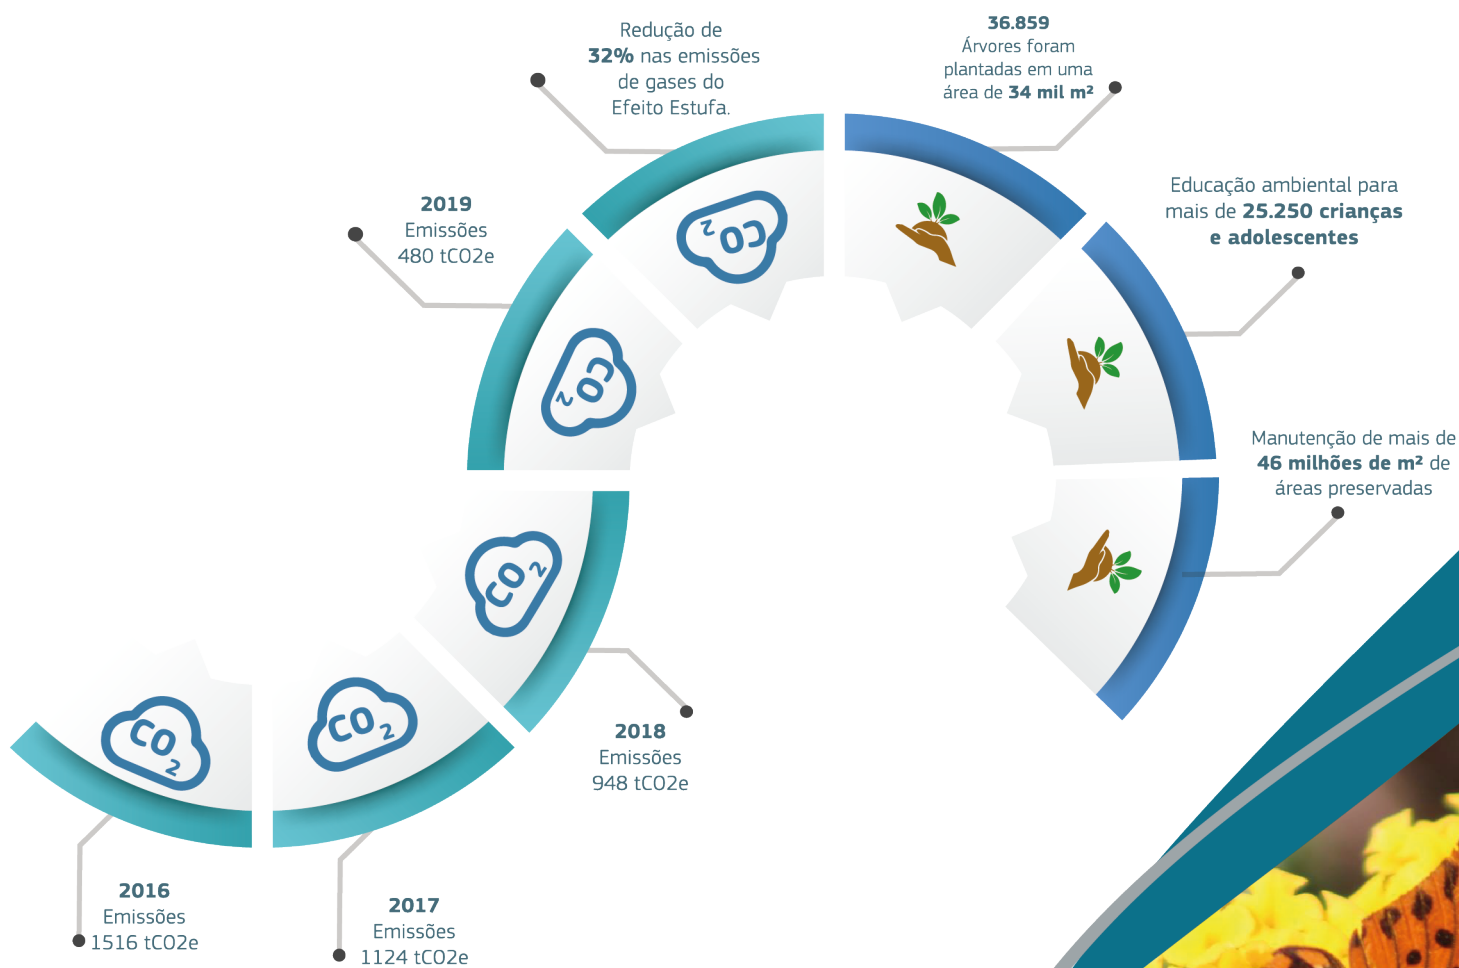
Redução de **32%** nas emissões de gases do Efeito Estufa.

**36.859** Árvores foram plantadas em uma área de **34 mil m²**

**2019** Emissões 480 tCO2e

Educação ambiental para mais de **25.250 crianças e adolescentes**

Manutenção de mais de **46 milhões de m²** de áreas preservadas

$CO_2$

$CO_2$

$CO_2$

$CO_2$

$CO_2$

**2018** Emissões 948 tCO2e

**2016** Emissões 1516 tCO2e

**2017** Emissões 1124 tCO2e